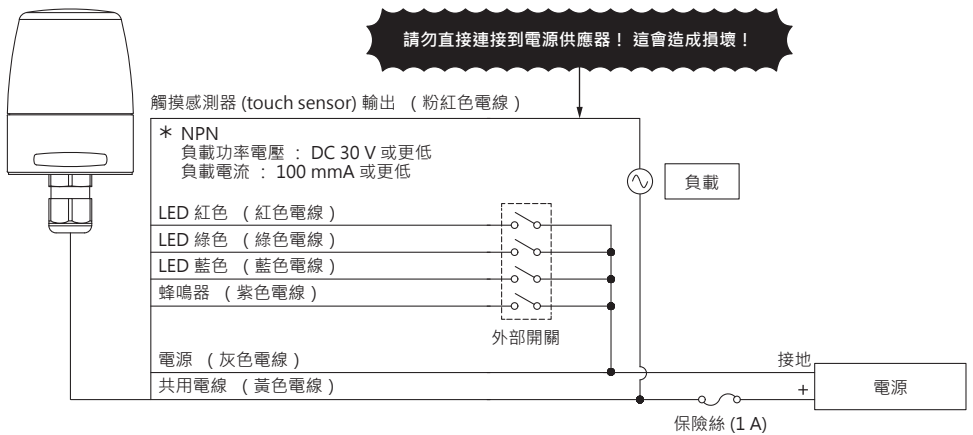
請勿直接連接到電源供應器！ 這會造成損壞！

觸摸感測器 (touch sensor) 輸出 （粉紅色電線）

＊ NPN
負載功率電壓 ： DC 30 V 或更低
負載電流 ： 100 mmA 或更低

負載

LED 紅色 （紅色電線）
LED 綠色 （綠色電線）
LED 藍色 （藍色電線）
蜂鳴器 （紫色電線）

外部開關

電源 （灰色電線）
共用電線 （黃色電線）

接地
+
電源

保險絲 (1 A)